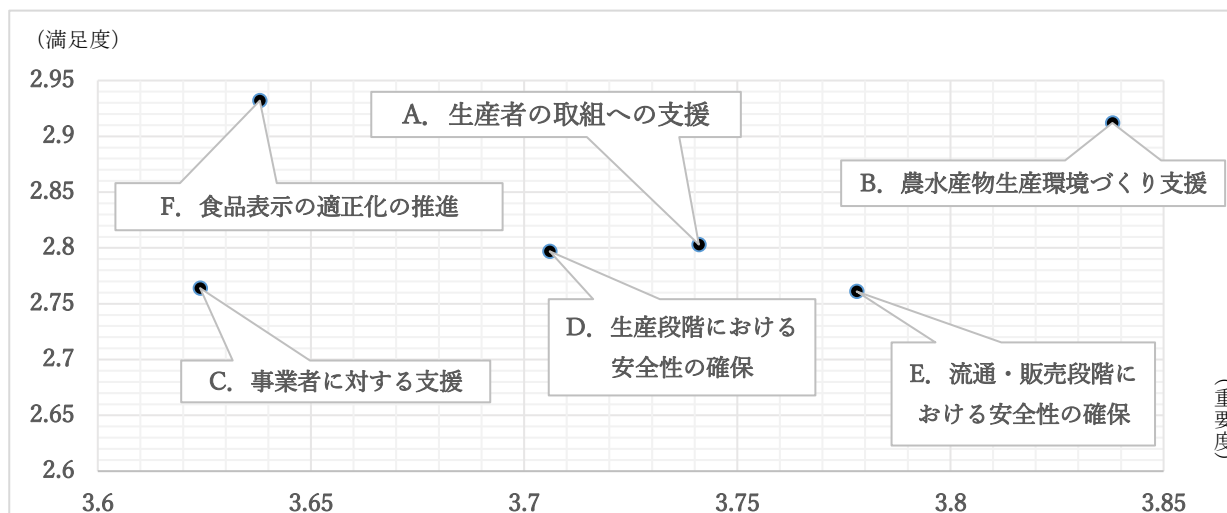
（満足度）

2.95
2.9
2.85
2.8
2.75
2.7
2.65
2.6

A. 生産者の取組への支援

B. 農水産物生産環境づくり支援

F. 食品表示の適正化の推進

D. 生産段階における安全性の確保

C. 事業者に対する支援

E. 流通・販売段階における安全性の確保

（重要度）

3.6
3.65
3.7
3.75
3.8
3.85